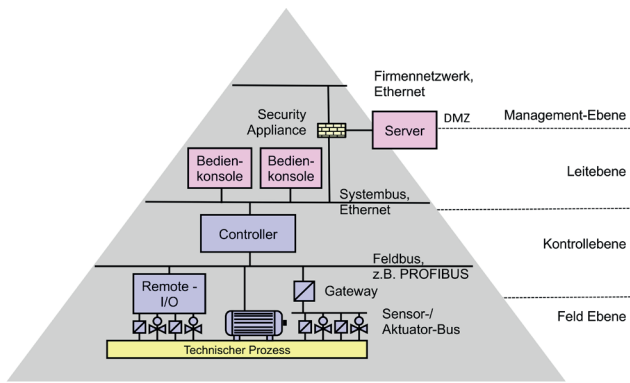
Firmennetzwerk, Ethernet

Security Appliance

Server

DMZ

Management-Ebene

Bedienkonsole

Bedienkonsole

Leitebene

Systembus, Ethernet

Controller

Kontrollebene

Feldbus, z.B. PROFIBUS

Remote - I/O

Gateway

Sensor-/ Aktuator-Bus

Feld Ebene

Technischer Prozess